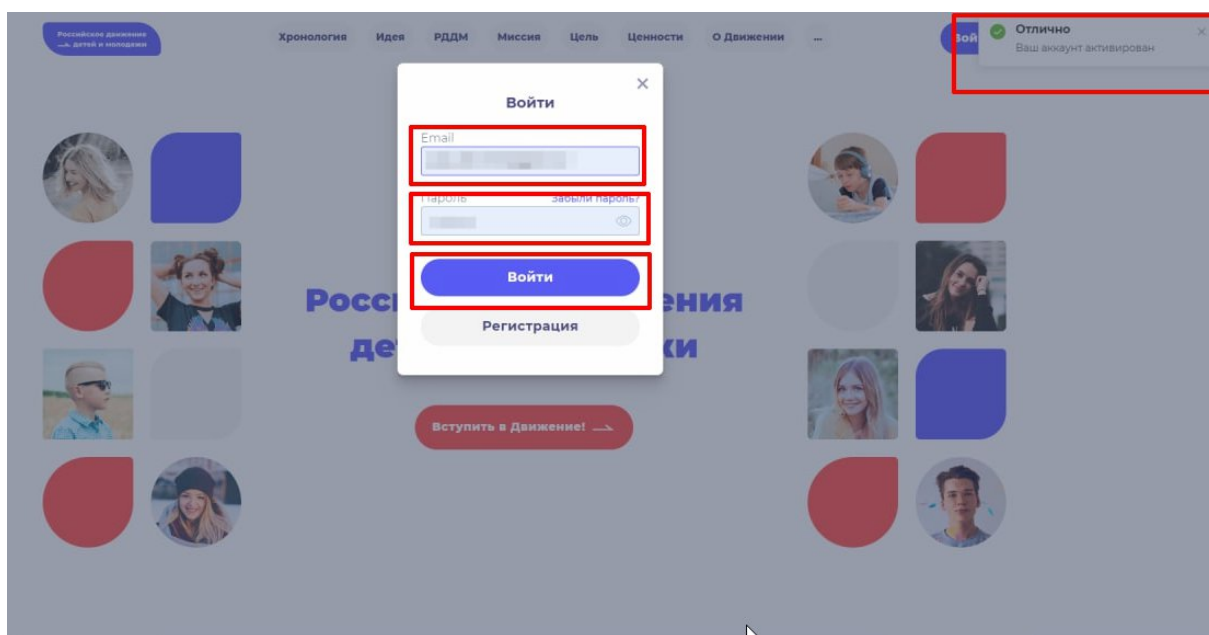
Российское движение детей и молодежи

Хронология Идея РДДМ Миссия Цель Ценности О Движении ...

Вой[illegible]

Отлично
Ваш аккаунт активирован

Войти

Email

Пароль Забыли пароль?

Войти

Регистрация

Росс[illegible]ения
де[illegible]ки

Вступить в Движение!